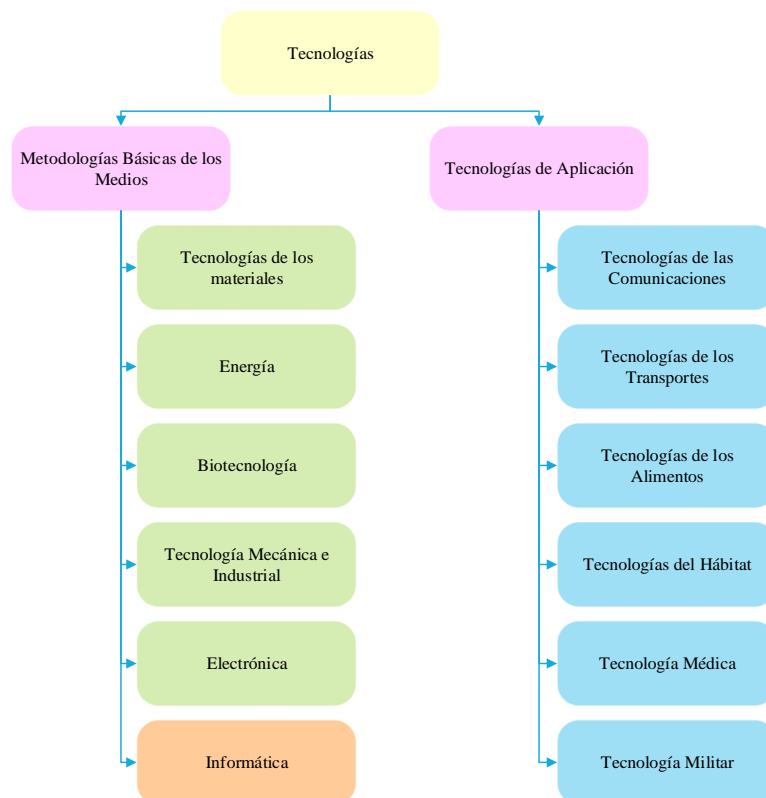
Tecnologías

Metodologías Básicas de los Medios

Tecnologías de Aplicación

Tecnologías de los materiales

Energía

Biotecnología

Tecnología Mecánica e Industrial

Electrónica

Informática

Tecnologías de las Comunicaciones

Tecnologías de los Transportes

Tecnologías de los Alimentos

Tecnologías del Hábitat

Tecnología Médica

Tecnología Militar